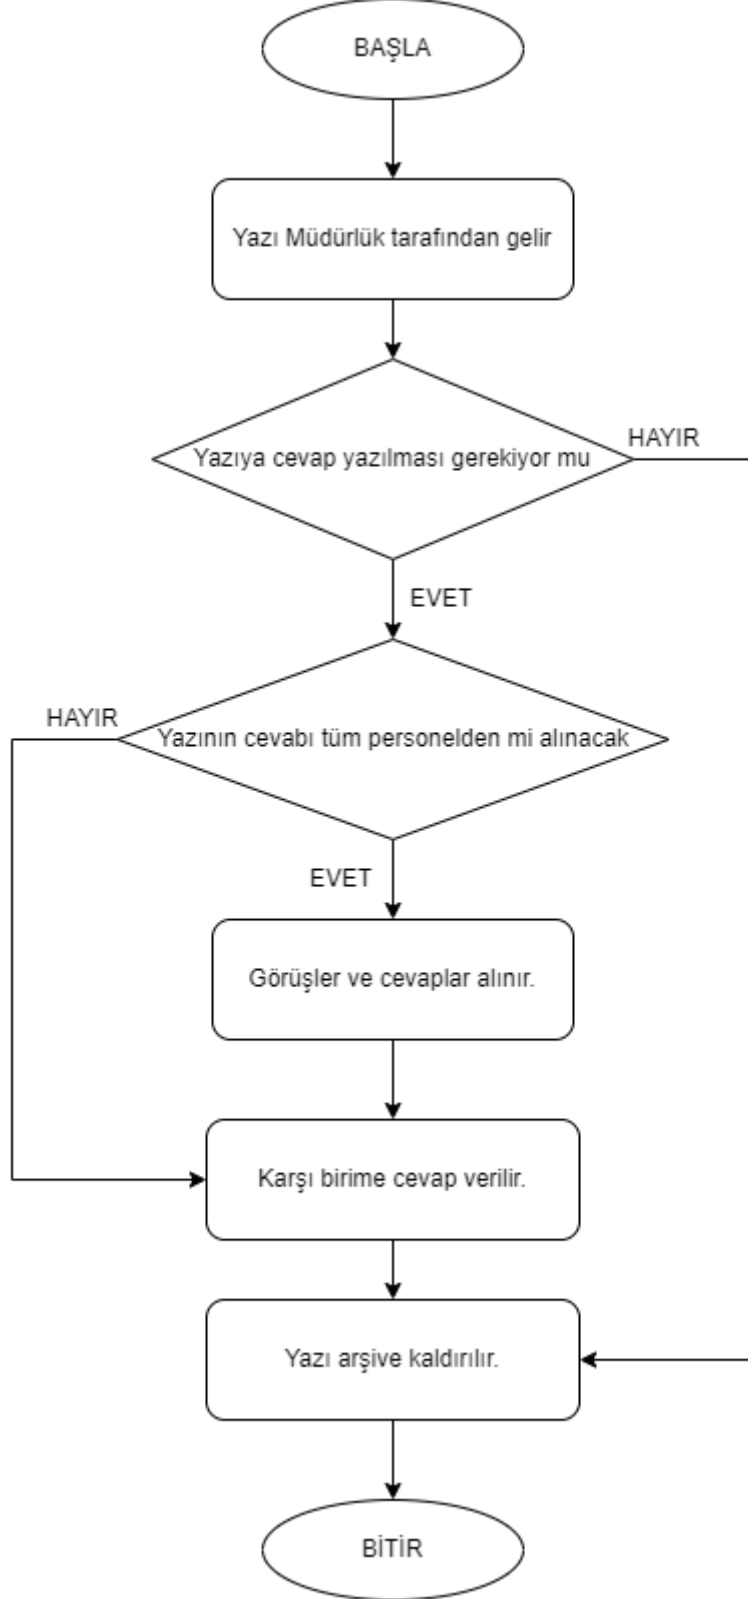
BAŞLA

Yazı Müdürlük tarafından gelir

Yazıya cevap yazılması gerekiyor mu

HAYIR

EVET

HAYIR

Yazının cevabı tüm personelden mi alınacak

EVET

Görüşler ve cevaplar alınır.

Karşı birime cevap verilir.

Yazı arşive kaldırılır.

BİTİR